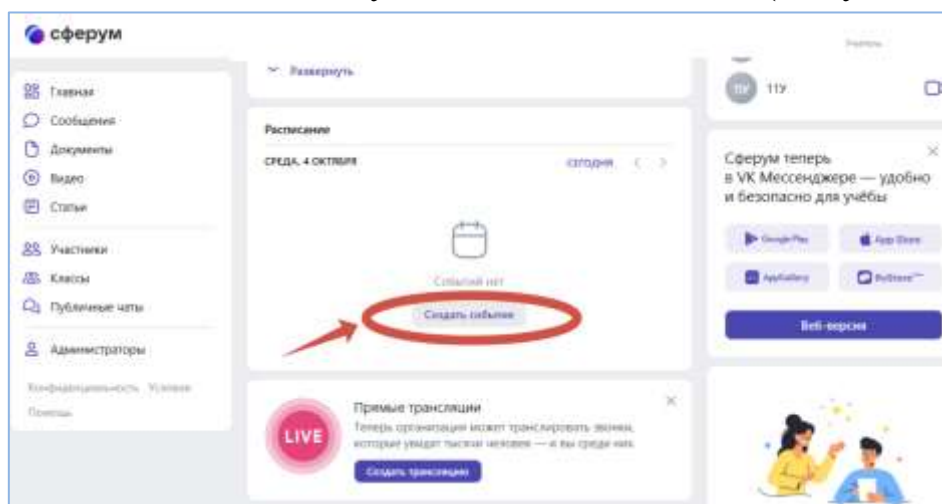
сферум

Учитель

Главная
Сообщения
Документы
Видео
Статьи
Участники
Классы
Публичные чаты
Администраторы

Конфиденциальность Условия
Помощь

Развернуть

Расписание

СРЕДА, 4 ОКТЯБРЯ

сегодня

События нет

Создать событие

Прямые трансляции

Теперь организация может транслировать звонки, которые увидят тысячи человек — и вы среди них

Создать трансляцию

LIVE

ТУ 11У

Сферум теперь в VK Мессенджере — удобно и безопасно для учёбы

Google Play
App Store
AppGallery
RuStore

Веб-версия